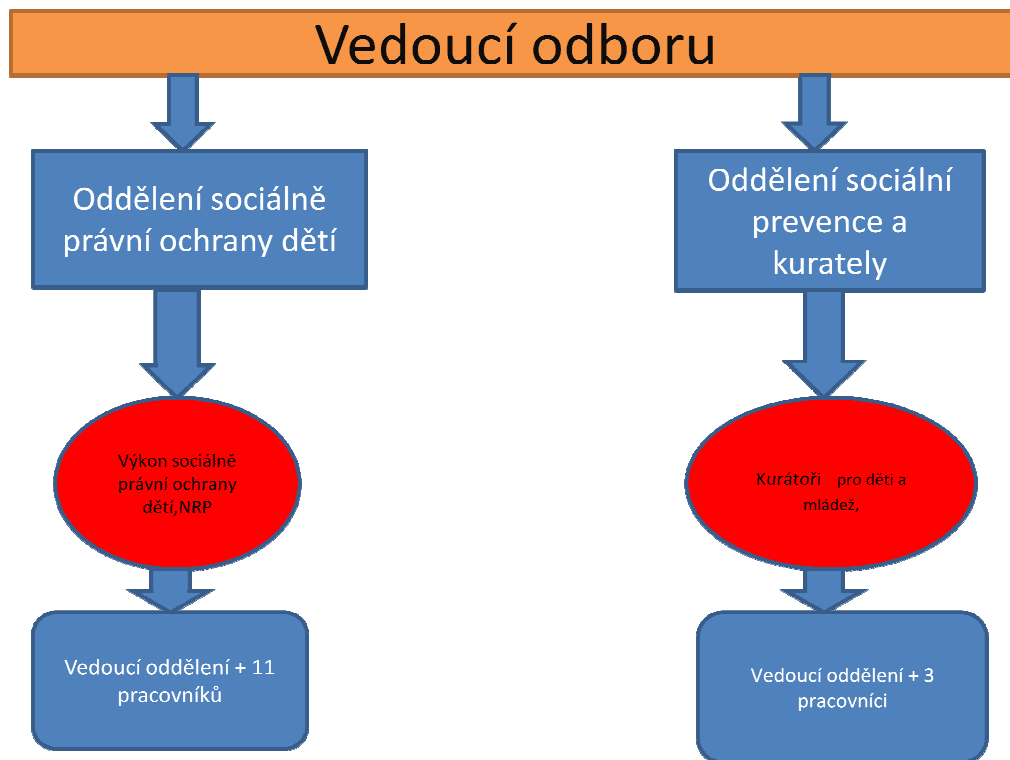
Vedoucí odboru

Oddělení sociálně právní ochrany dětí

Výkon sociálně právní ochrany dětí,NRP

Vedoucí oddělení + 11 pracovníků

Oddělení sociální prevence a kurately

Kurátoři pro děti a mládež,

Vedoucí oddělení + 3 pracovníci